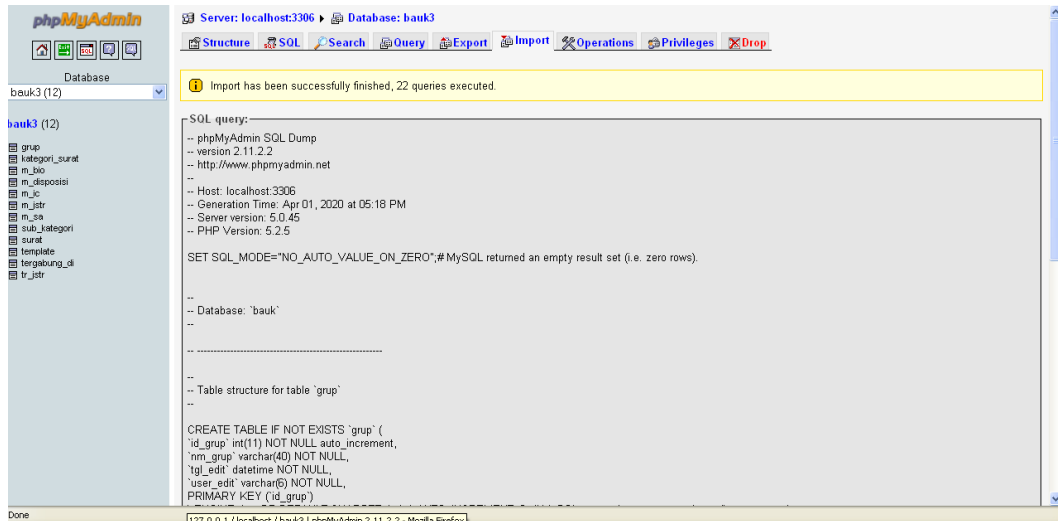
phpMyAdmin

Database
bauk3 (12)

bauk3 (12)

grup
kategori_surat
m_bio
m_disposisi
m_ic
m_jstr
m_sa
sub_kategori
surat
template
tergabung_di
tr_jstr

Server: localhost:3306 ▸ Database: bauk3

Structure SQL Search Query Export Import Operations Privileges Drop

Import has been successfully finished, 22 queries executed.

SQL query:

-- phpMyAdmin SQL Dump
-- version 2.11.2.2
-- http://www.phpmyadmin.net
--
-- Host: localhost:3306
-- Generation Time: Apr 01, 2020 at 05:18 PM
-- Server version: 5.0.45
-- PHP Version: 5.2.5

SET SQL_MODE="NO_AUTO_VALUE_ON_ZERO";# MySQL returned an empty result set (i.e. zero rows).

--
-- Database: `bauk`
--

-- --------------------------------------------------------

--
-- Table structure for table `grup`
--

CREATE TABLE IF NOT EXISTS `grup` (
`id_grup` int(11) NOT NULL auto_increment,
`nm_grup` varchar(40) NOT NULL,
`tgl_edit` datetime NOT NULL,
`user_edit` varchar(6) NOT NULL,
PRIMARY KEY (`id_grup`)
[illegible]

Done
127.0.0.1 / localhost / bauk3 | phpMyAdmin 2.11.2.2 - Mozilla Firefox